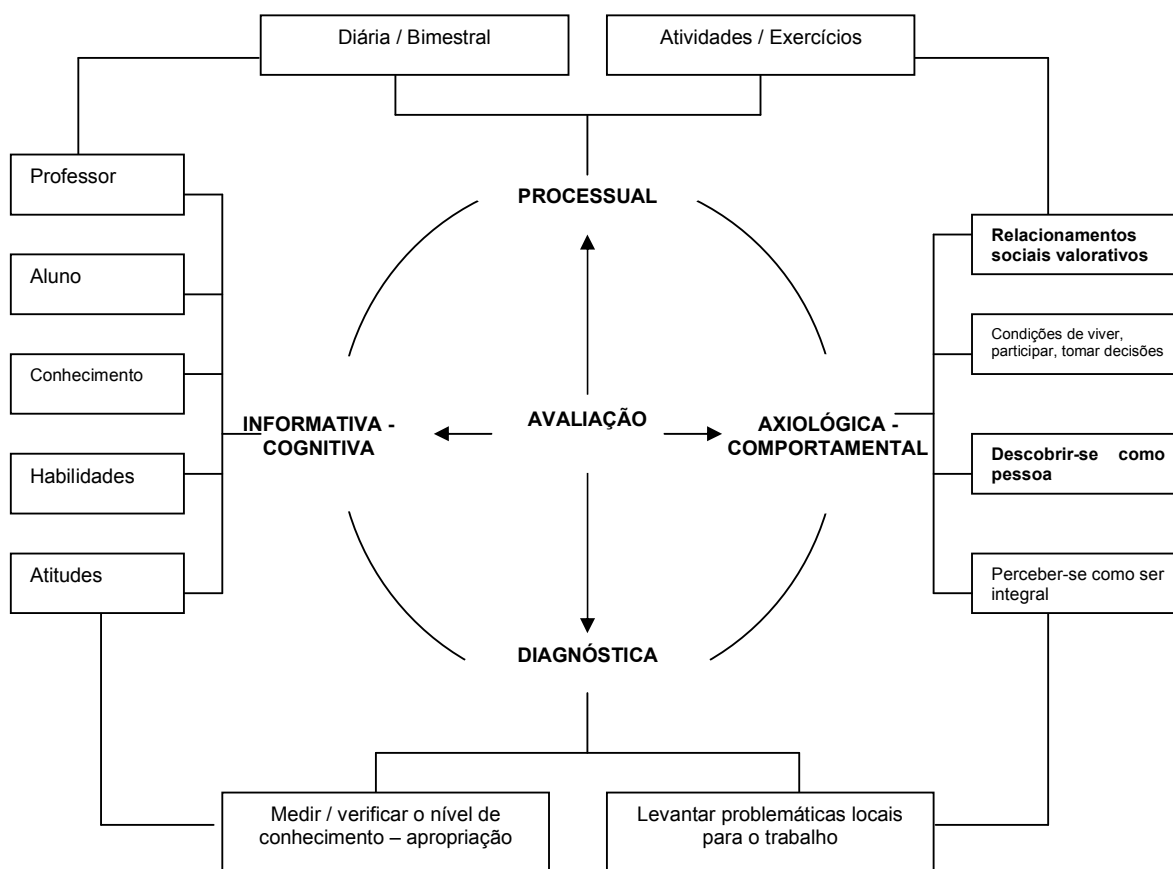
Diária / Bimestral

Atividades / Exercícios

Professor

Aluno

Conhecimento

Habilidades

Atitudes

PROCESSUAL

INFORMATIVA - COGNITIVA

AVALIAÇÃO

AXIOLÓGICA - COMPORTAMENTAL

DIAGNÓSTICA

Relacionamentos sociais valorativos

Condições de viver, participar, tomar decisões

Descobrir-se como pessoa

Perceber-se como ser integral

Medir / verificar o nível de conhecimento – apropriação

Levantar problemáticas locais para o trabalho